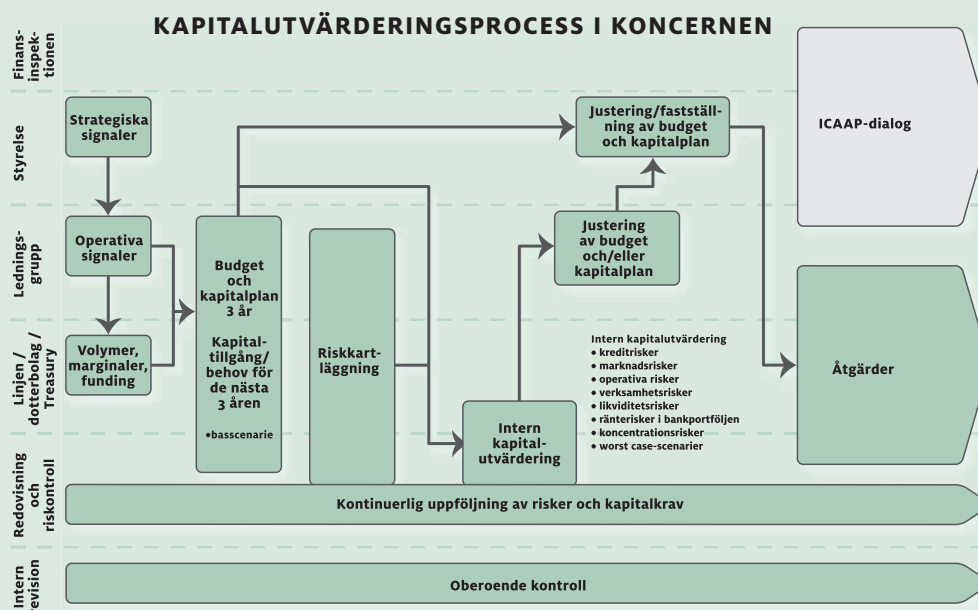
KAPITALUTVÄRDERINGSPROCESS I KONCERNEN

Finansinspektionen

Styrelse

Ledningsgrupp

Linjen / dotterbolag / Treasury

Redovisning och riskkontroll

Intern revision

Strategiska signaler

Operativa signaler

Volymer, marginaler, funding

Budget och kapitalplan 3 år

Kapitaltillgång/ behov för de nästa 3 åren

•basscenarie

Riskkartläggning

Intern kapitalutvärdering

Justering av budget och/eller kapitalplan

Justering/fastställning av budget och kapitalplan

Intern kapitalutvärdering
• kreditrisker
• marknadsrisker
• operativa risker
• verksamhetsrisker
• likviditetsrisker
• ränterisker i bankportföljen
• koncentrationsrisker
• worst case-scenarier

ICAAP-dialog

Åtgärder

Kontinuerlig uppföljning av risker och kapitalkrav

Oberoende kontroll